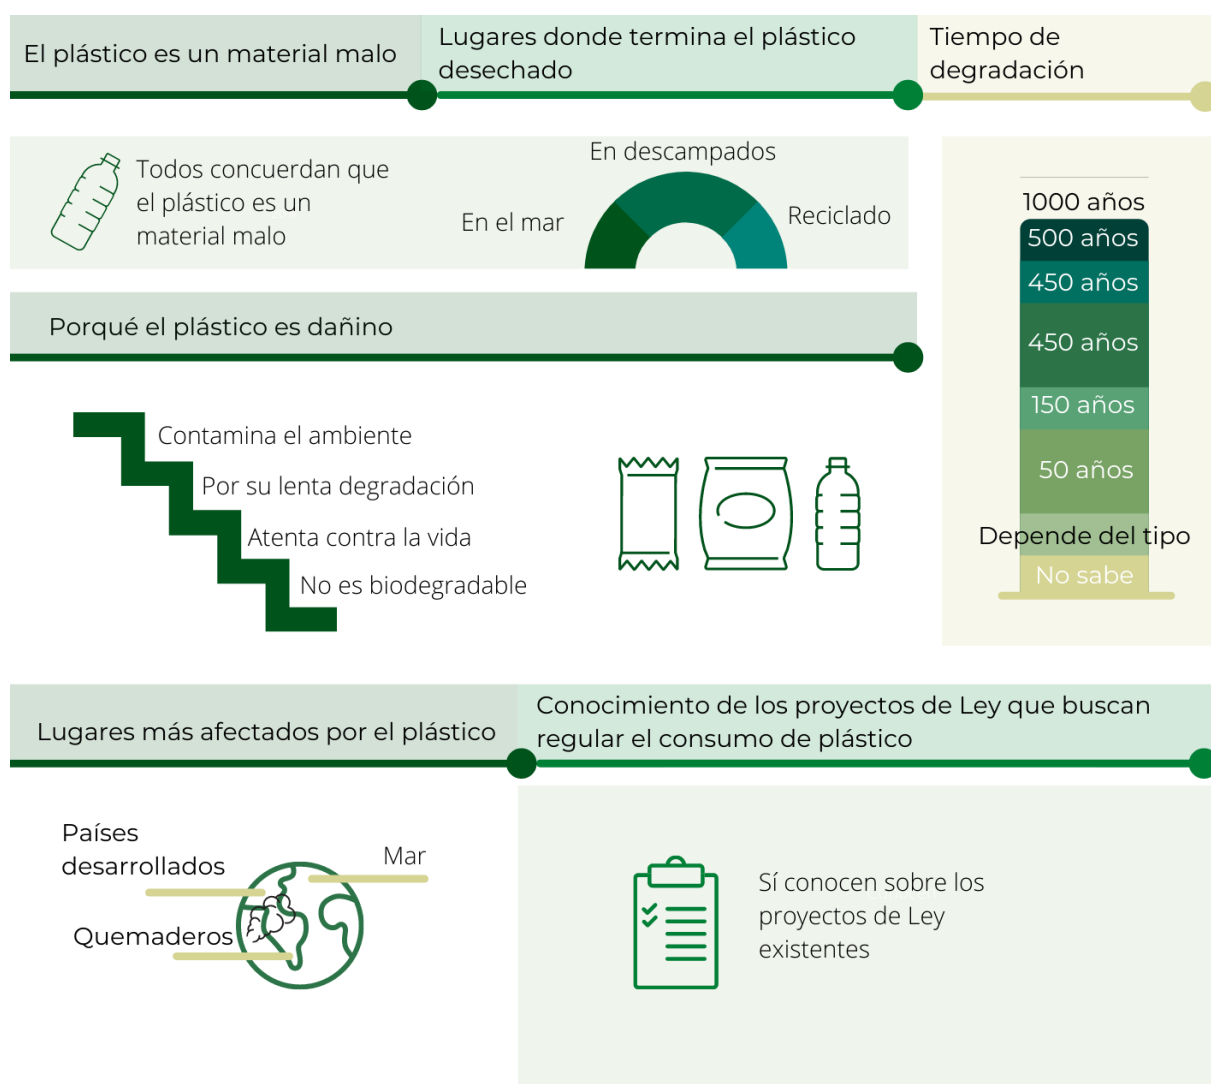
El plástico es un material malo

Lugares donde termina el plástico desechado

Tiempo de degradación

Todos concuerdan que el plástico es un material malo

En descampados

En el mar

Reciclado

1000 años

500 años

450 años

450 años

150 años

50 años

Depende del tipo

No sabe

Porqué el plástico es dañino

Contamina el ambiente

Por su lenta degradación

Atenta contra la vida

No es biodegradable

Lugares más afectados por el plástico

Conocimiento de los proyectos de Ley que buscan regular el consumo de plástico

Países desarrollados

Mar

Quemaderos

Sí conocen sobre los proyectos de Ley existentes